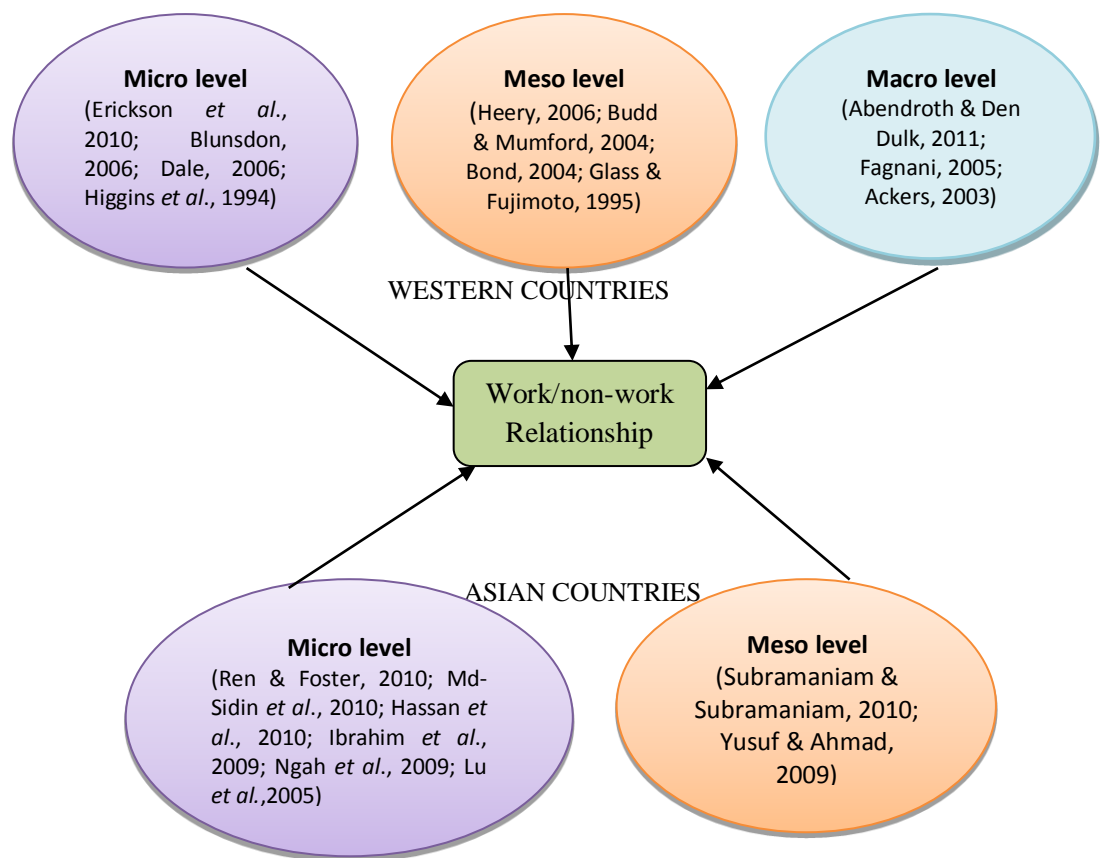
Micro level
(Erickson et al., 2010; Blunsdon, 2006; Dale, 2006; Higgins et al., 1994)

Meso level
(Heery, 2006; Budd & Mumford, 2004; Bond, 2004; Glass & Fujimoto, 1995)

Macro level
(Abendroth & Den Dulk, 2011; Fagnani, 2005; Ackers, 2003)

WESTERN COUNTRIES

Work/non-work Relationship

ASIAN COUNTRIES

Micro level
(Ren & Foster, 2010; Md-Sidin et al., 2010; Hassan et al., 2010; Ibrahim et al., 2009; Ngah et al., 2009; Lu et al.,2005)

Meso level
(Subramaniam & Subramaniam, 2010; Yusuf & Ahmad, 2009)